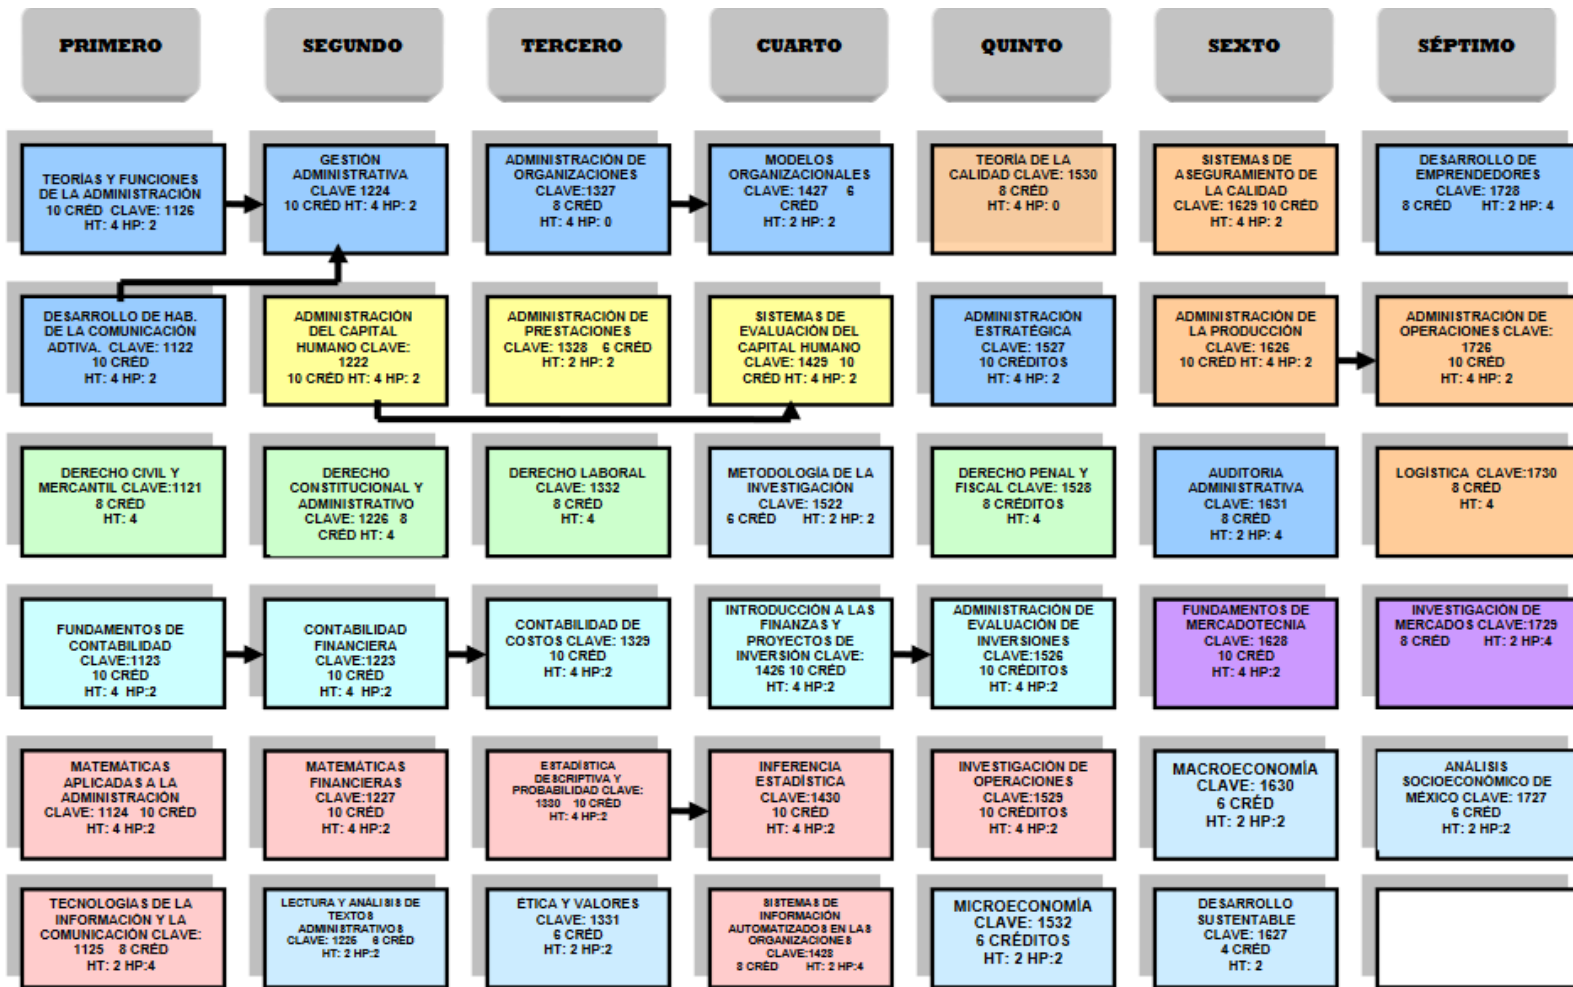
PRIMERO

SEGUNDO

TERCERO

CUARTO

QUINTO

SEXTO

SÉPTIMO

TEORÍAS Y FUNCIONES DE LA ADMINISTRACIÓN 10 CRÉD CLAVE: 1126 HT: 4 HP: 2

GESTIÓN ADMINISTRATIVA CLAVE 1224 10 CRÉD HT: 4 HP: 2

ADMINISTRACIÓN DE ORGANIZACIONES CLAVE:1327 8 CRÉD HT: 4 HP: 0

MODELOS ORGANIZACIONALES CLAVE: 1427 6 CRÉD HT: 2 HP: 2

TEORÍA DE LA CALIDAD CLAVE: 1530 8 CRÉD HT: 4 HP: 0

SISTEMAS DE ASEGURAMIENTO DE LA CALIDAD CLAVE: 1629 10 CRÉD HT: 4 HP: 2

DESARROLLO DE EMPRENDEDORES CLAVE: 1728 8 CRÉD HT: 2 HP: 4

DESARROLLO DE HAB. DE LA COMUNICACIÓN ADTIVA. CLAVE: 1122 10 CRÉD HT: 4 HP: 2

ADMINISTRACIÓN DEL CAPITAL HUMANO CLAVE: 1222 10 CRÉD HT: 4 HP: 2

ADMINISTRACIÓN DE PRESTACIONES CLAVE: 1328 6 CRÉD HT: 2 HP: 2

SISTEMAS DE EVALUACIÓN DEL CAPITAL HUMANO CLAVE: 1429 10 CRÉD HT: 4 HP: 2

ADMINISTRACIÓN ESTRATÉGICA CLAVE: 1527 10 CRÉDITOS HT: 4 HP: 2

ADMINISTRACIÓN DE LA PRODUCCIÓN CLAVE: 1626 10 CRÉD HT: 4 HP: 2

ADMINISTRACIÓN DE OPERACIONES CLAVE: 1726 10 CRÉD HT: 4 HP: 2

DERECHO CIVIL Y MERCANTIL CLAVE:1121 8 CRÉD HT: 4

DERECHO CONSTITUCIONAL Y ADMINISTRATIVO CLAVE: 1226 8 CRÉD HT: 4

DERECHO LABORAL CLAVE: 1332 8 CRÉD HT: 4

METODOLOGÍA DE LA INVESTIGACIÓN CLAVE: 1522 6 CRÉD HT: 2 HP: 2

DERECHO PENAL Y FISCAL CLAVE: 1528 8 CRÉDITOS HT: 4

AUDITORIA ADMINISTRATIVA CLAVE: 1631 8 CRÉD HT: 2 HP: 4

LOGÍSTICA CLAVE:1730 8 CRÉD HT: 4

FUNDAMENTOS DE CONTABILIDAD CLAVE:1123 10 CRÉD HT: 4 HP:2

CONTABILIDAD FINANCIERA CLAVE:1223 10 CRÉD HT: 4 HP:2

CONTABILIDAD DE COSTOS CLAVE: 1329 10 CRÉD HT: 4 HP:2

INTRODUCCIÓN A LAS FINANZAS Y PROYECTOS DE INVERSIÓN CLAVE: 1426 10 CRÉD HT: 4 HP:2

ADMINISTRACIÓN DE EVALUACIÓN DE INVERSIONES CLAVE:1526 10 CRÉDITOS HT: 4 HP:2

FUNDAMENTOS DE MERCADOTECNIA CLAVE: 1628 10 CRÉD HT: 4 HP:2

INVESTIGACIÓN DE MERCADOS CLAVE:1729 8 CRÉD HT: 2 HP:4

MATEMÁTICAS APLICADAS A LA ADMINISTRACIÓN CLAVE: 1124 10 CRÉD HT: 4 HP:2

MATEMÁTICAS FINANCIERAS CLAVE:1227 10 CRÉD HT: 4 HP:2

ESTADÍSTICA DESCRIPTIVA Y PROBABILIDAD CLAVE: 1330 10 CRÉD HT: 4 HP:2

INFERENCIA ESTADÍSTICA CLAVE:1430 10 CRÉD HT: 4 HP:2

INVESTIGACIÓN DE OPERACIONES CLAVE:1529 10 CRÉDITOS HT: 4 HP:2

MACROECONOMÍA CLAVE: 1630 6 CRÉD HT: 2 HP:2

ANÁLISIS SOCIOECONÓMICO DE MÉXICO CLAVE: 1727 6 CRÉD HT: 2 HP:2

TECNOLOGÍAS DE LA INFORMACIÓN Y LA COMUNICACIÓN CLAVE: 1125 8 CRÉD HT: 2 HP:4

LECTURA Y ANÁLISIS DE TEXTOS ADMINISTRATIVOS CLAVE: 1225 6 CRÉD HT: 2 HP:2

ÉTICA Y VALORES CLAVE: 1331 6 CRÉD HT: 2 HP:2

SISTEMAS DE INFORMACIÓN AUTOMATIZADOS EN LAS ORGANIZACIONES CLAVE:1428 8 CRÉD HT: 2 HP:4

MICROECONOMÍA CLAVE: 1532 6 CRÉDITOS HT: 2 HP:2

DESARROLLO SUSTENTABLE CLAVE: 1627 4 CRÉD HT: 2